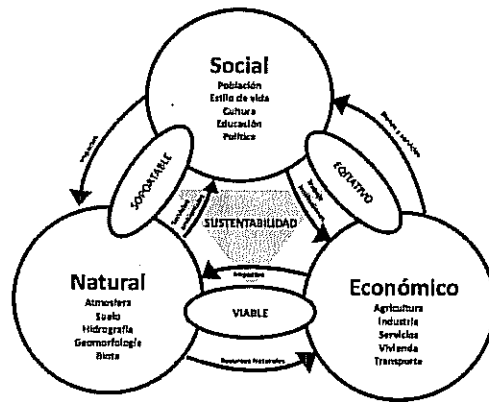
Social
Población
Estilo de vida
Cultura
Educación
Política

SOPORTABLE

EQUITATIVO

SUSTENTABILIDAD

Natural
Atmosfera
Suelo
Hidrografía
Geomorfología
Biota

VIABLE

Económico
Agricultura
Industria
Servicios
Vivienda
Transporte

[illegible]
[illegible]
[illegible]
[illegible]
Impactos
Recursos Naturales